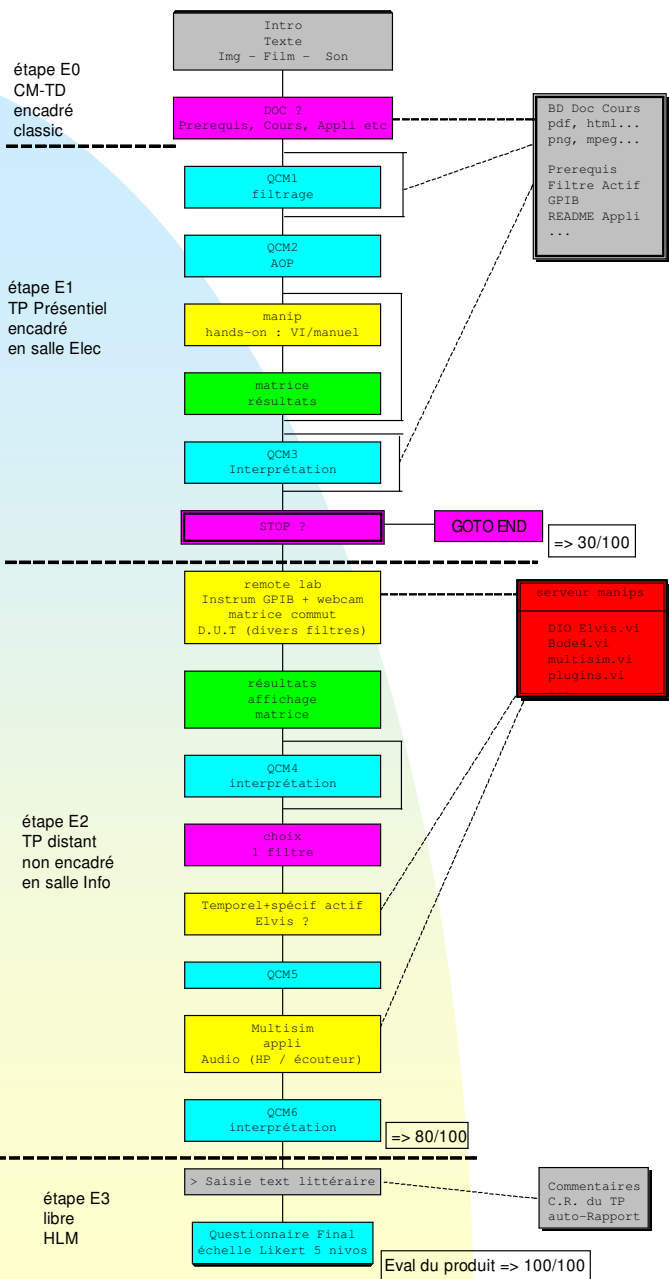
Intro
Texte
Img – Film – Son

étape E0
CM-TD
encadré
classic

DOC ?
Prerequis, Cours, Appli etc

BD Doc Cours
pdf, html...
png, mpeg...

Prerequis
Filtre Actif
GPIB
README Appli
...

QCM1
filtrage

QCM2
AOP

étape E1
TP Présentiel
encadré
en salle Elec

manip
hands-on : VI/manuel

matrice
résultats

QCM3
Interprétation

STOP ?

GOTO END

=> 30/100

remote lab
Instrum GPIB + webcam
matrice commut
D.U.T (divers filtres)

serveur manips

DIO Elvis.vi
Bode4.vi
multisim.vi
plugins.vi

résultats
affichage
matrice

QCM4
interprétation

étape E2
TP distant
non encadré
en salle Info

choix
1 filtre

Temporel+spécif actif
Elvis ?

QCM5

Multisim
appli
Audio (HP / écouteur)

QCM6
interprétation

=> 80/100

étape E3
libre
HLM

> Saisie text littéraire

Commentaires
C.R. du TP
auto-Rapport

Questionnaire Final
échelle Likert 5 nivos

Eval du produit => 100/100